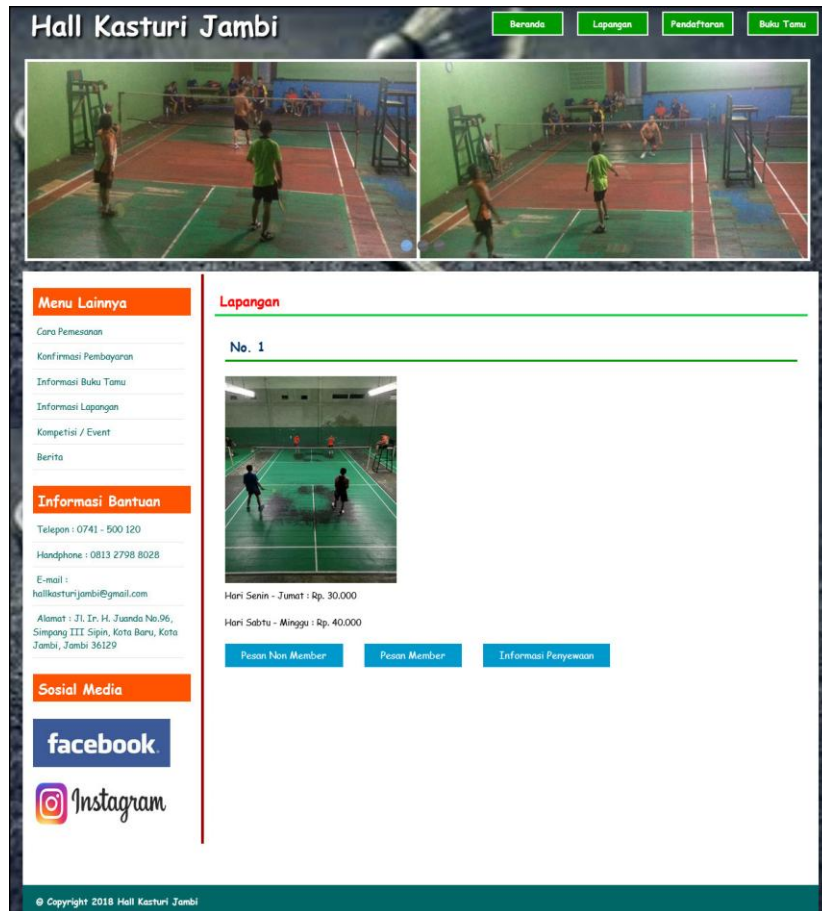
Hall Kasturi Jambi

Beranda
Lapangan
Pendaftaran
Buku Tamu

Menu Lainnya

Cara Pemesanan
Konfirmasi Pembayaran
Informasi Buku Tamu
Informasi Lapangan
Kompetisi / Event
Berita

Informasi Bantuan

Telepon : 0741 - 500 120
Handphone : 0813 2798 8028
E-mail : hallkasturijambi@gmail.com
Alamat : Jl. Ir. H. Juanda No.96, Simpang III Sipin, Kota Baru, Kota Jambi, Jambi 36129

Sosial Media

facebook

Instagram

Lapangan

No. 1

Hari Senin - Jumat : Rp. 30.000

Hari Sabtu - Minggu : Rp. 40.000

Pesan Non Member
Pesan Member
Informasi Penyewaan

© Copyright 2018 Hall Kasturi Jambi